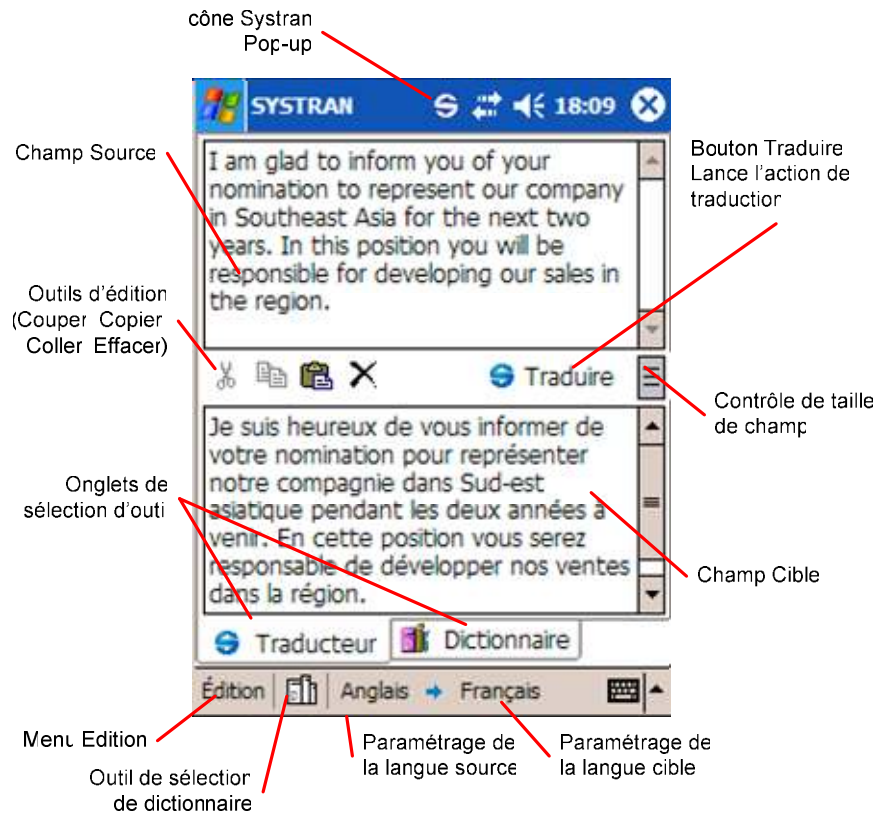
cône Systran Pop-up

SYSTRAN 18:09

Champ Source

I am glad to inform you of your nomination to represent our company in Southeast Asia for the next two years. In this position you will be responsible for developing our sales in the region.

Bouton Traduire Lance l'action de traductior

Outils d'édition (Couper Copier Coller Effacer)

Traduire

Contrôle de taille de champ

Je suis heureux de vous informer de votre nomination pour représenter notre compagnie dans Sud-est asiatique pendant les deux années à venir. En cette position vous serez responsable de développer nos ventes dans la région.

Onglets de sélection d'outi

Champ Cible

Traducteur

Dictionnaire

Édition

Anglais

Français

Menu Edition

Paramétrage de la langue source

Paramétrage de la langue cible

Outil de sélectior de dictionnaire